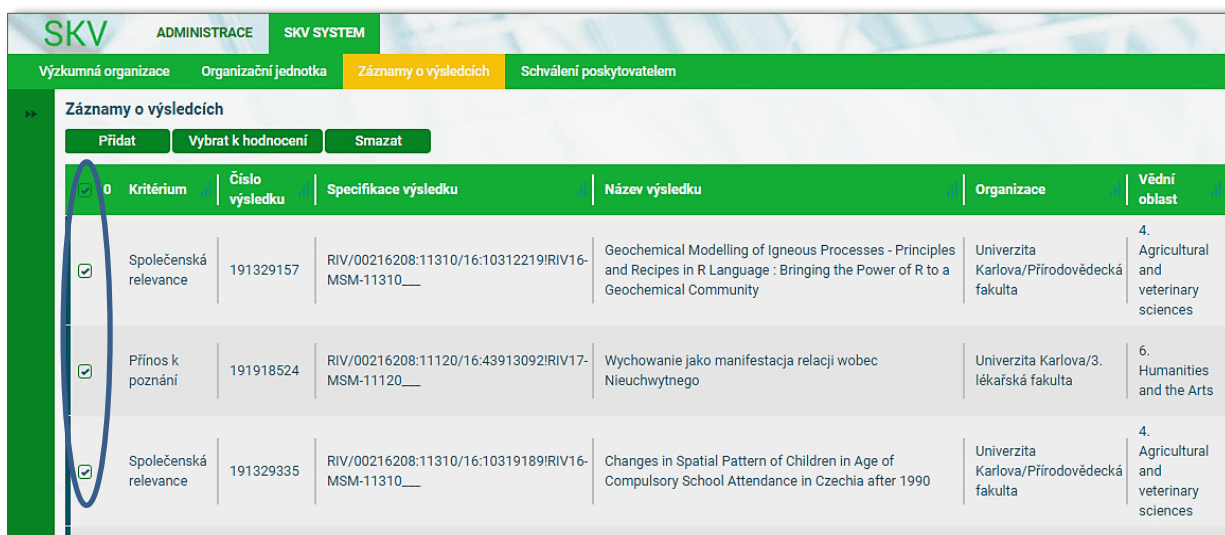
SKV ADMINISTRACE SKV SYSTEM

Výzkumná organizace Organizační jednotka Záznamy o výsledcích Schválení poskytovatelem

Záznamy o výsledcích

Přidat Vybrat k hodnocení Smazat

| 0 | Kritérium | Číslo výsledku | Specifikace výsledku | Název výsledku | Organizace | Vědní oblast |
|---|---|---|---|---|---|---|
| | Společenská relevance | 191329157 | RIV/00216208:11310/16:10312219!RIV16-MSM-11310___ | Geochemical Modelling of Igneous Processes - Principles and Recipes in R Language : Bringing the Power of R to a Geochemical Community | Univerzita Karlova/Přírodovědecká fakulta | 4. Agricultural and veterinary sciences |
| | Přínos k poznání | 191918524 | RIV/00216208:11120/16:43913092!RIV17-MSM-11120___ | Wychowanie jako manifestacja relacji wobec Nieuchwytnego | Univerzita Karlova/3. lékařská fakulta | 6. Humanities and the Arts |
| | Společenská relevance | 191329335 | RIV/00216208:11310/16:10319189!RIV16-MSM-11310___ | Changes in Spatial Pattern of Children in Age of Compulsory School Attendance in Czechia after 1990 | Univerzita Karlova/Přírodovědecká fakulta | 4. Agricultural and veterinary sciences |